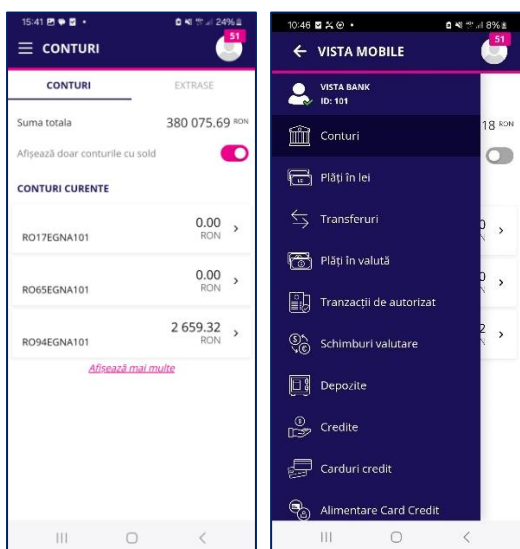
15:41 24%

CONTURI

51

CONTURI

EXTRASE

Suma totala

380 075.69 RON

Afișează doar conturile cu sold

CONTURI CURENTE

RO17EGNA101

0.00 RON

RO65EGNA101

0.00 RON

RO94EGNA101

2 659.32 RON

Afișează mai multe

10:46 8%

VISTA MOBILE

51

VISTA BANK
ID: 101

Conturi

Plăți în lei

Transferuri

Plăți în valută

Tranzacții de autorizat

Schimburi valutare

Depozite

Credite

Carduri credit

Alimentare Card Credit

18 RON